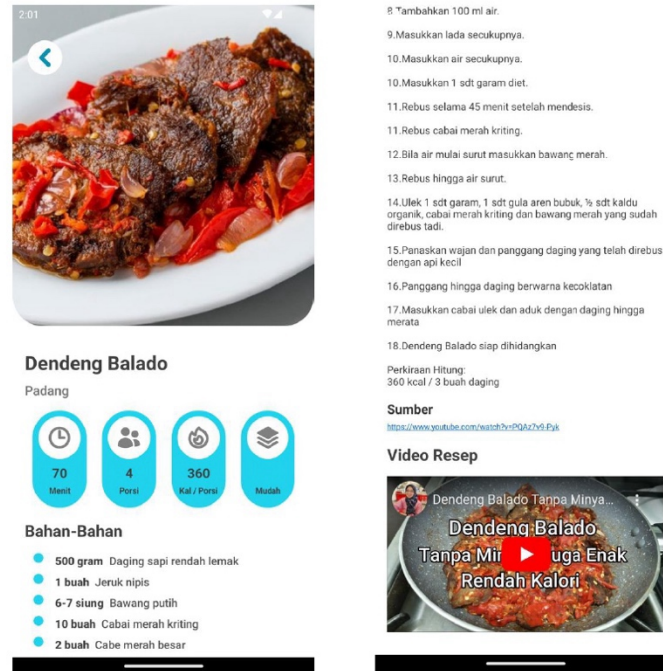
2:01

Dendeng Balado

Padang

70
Menit

4
Porsi

360
Kal / Porsi

Mudah

Bahan-Bahan

500 gram Daging sapi rendah lemak

1 buah Jeruk nipis

6-7 siung Bawang putih

10 buah Cabai merah kriting

2 buah Cabe merah besar

8.Tambahkan 100 ml air.

9.Masukkan lada secukupnya.

10.Masukkan air secukupnya.

10.Masukkan 1 sdt garam diet.

11.Rebus selama 45 menit setelah mendesis.

11.Rebus cabai merah kriting.

12.Bila air mulai surut masukkan bawang merah.

13.Rebus hingga air surut.

14.Ulek 1 sdt garam, 1 sdt gula aren bubuk, ½ sdt kaldu organik, cabai merah kriting dan bawang merah yang sudah direbus tadi.

15.Panaskan wajan dan panggang daging yang telah direbus dengan api kecil

16.Panggang hingga daging berwarna kecoklatan

17.Masukkan cabai ulek dan aduk dengan daging hingga merata

18.Dendeng Balado siap dihidangkan

Perkiraan Hitung:
360 kcal / 3 buah daging

Sumber

https://www.youtube.com/watch?v=PQAz7v9-Pyk

Video Resep

Dendeng Balado Tanpa Minya...

Dendeng Balado
Tanpa Mi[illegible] uga Enak
Rendah Kalori